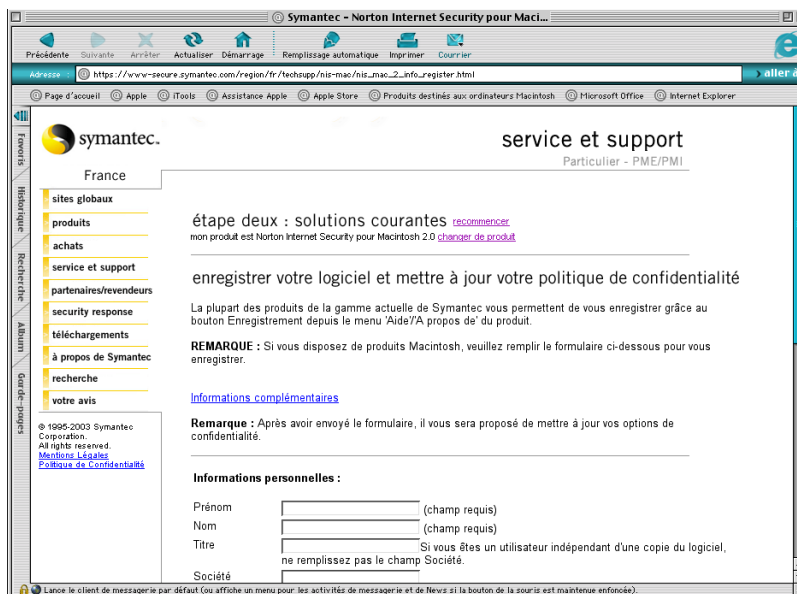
Symantec - Norton Internet Security pour Maci...

Précédente Suivante Arrêter Actualiser Démarrage Remplissage automatique Imprimer Courrier

Adresse : https://www-secure.symantec.com/region/fr/techsupp/nis-mac/nis_mac_2_info_register.html aller à

Page d'accueil Apple iTools Assistance Apple Apple Store Produits destinés aux ordinateurs Macintosh Microsoft Office Internet Explorer

Favoris Historique Recherche Album Garde-pages

symantec.

France

service et support

Particulier - PME/PMI

sites globaux
produits
achats
service et support
partenaires/revendeurs
security response
téléchargements
à propos de Symantec
recherche
votre avis

© 1995-2003 Symantec Corporation. All rights reserved.
Mentions Légales
Politique de Confidentialité

étape deux : solutions courantes recommencer

mon produit est Norton Internet Security pour Macintosh 2.0 changer de produit

enregistrer votre logiciel et mettre à jour votre politique de confidentialité

La plupart des produits de la gamme actuelle de Symantec vous permettent de vous enregistrer grâce au bouton Enregistrement depuis le menu 'Aide'/'A propos de' du produit.

REMARQUE : Si vous disposez de produits Macintosh, veuillez remplir le formulaire ci-dessous pour vous enregistrer.

Informations complémentaires

Remarque : Après avoir envoyé le formulaire, il vous sera proposé de mettre à jour vos options de confidentialité.

Informations personnelles :

Prénom (champ requis)
Nom (champ requis)
Titre Si vous êtes un utilisateur indépendant d'une copie du logiciel, ne remplissez pas le champ Société.
Société

Lance le client de messagerie par défaut (ou affiche un menu pour les activités de messagerie et de News si la bouton de la souris est maintenue enfoncée).